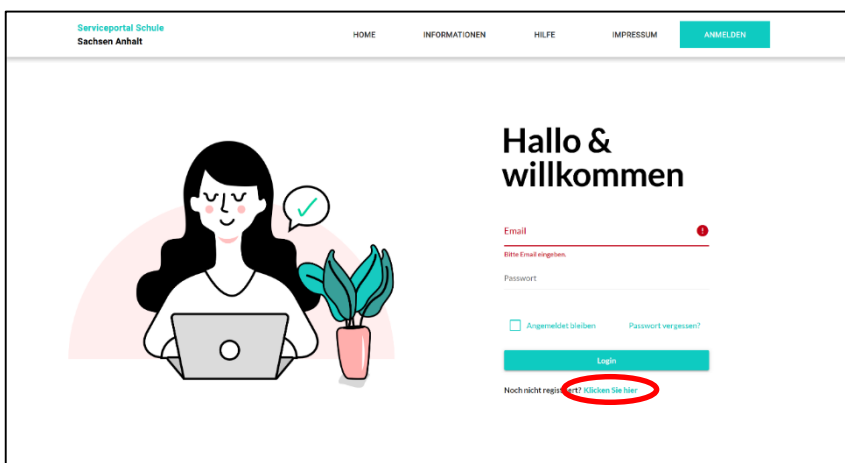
Serviceportal Schule
Sachsen Anhalt

HOME INFORMATIONEN HILFE IMPRESSUM ANMELDEN

Hallo & willkommen

Email

Bitte Email eingeben.

Passwort

Angemeldet bleiben

Passwort vergessen?

Login

Noch nicht registriert? Klicken Sie hier